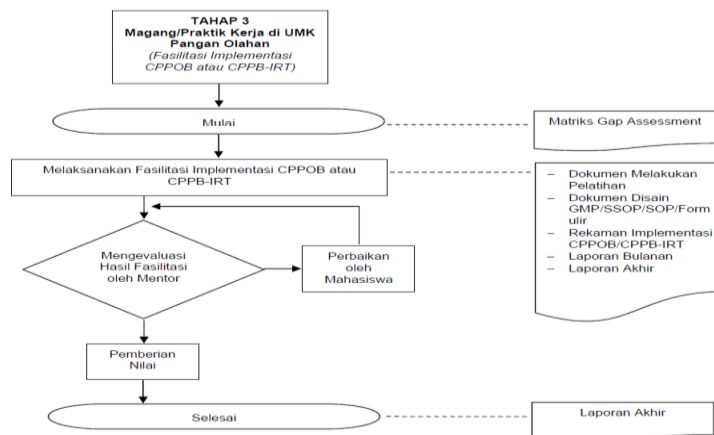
TAHAP 3
Magang/Praktik Kerja di UMK Pangan Olahan
(Fasilitasi Implementasi CPPOB atau CPPB-IRT)

Mulai

Matriks Gap Assessment

Melaksanakan Fasilitasi Implementasi CPPOB atau CPPB-IRT

– Dokumen Melakukan Pelatihan
– Dokumen Disain GMP/SSOP/SOP/Formulir
– Rekaman Implementasi CPPOB/CPPB-IRT
– Laporan Bulanan
– Laporan Akhir

Mengevaluasi Hasil Fasilitasi oleh Mentor

Perbaikan oleh Mahasiswa

Pemberian Nilai

Selesai

Laporan Akhir